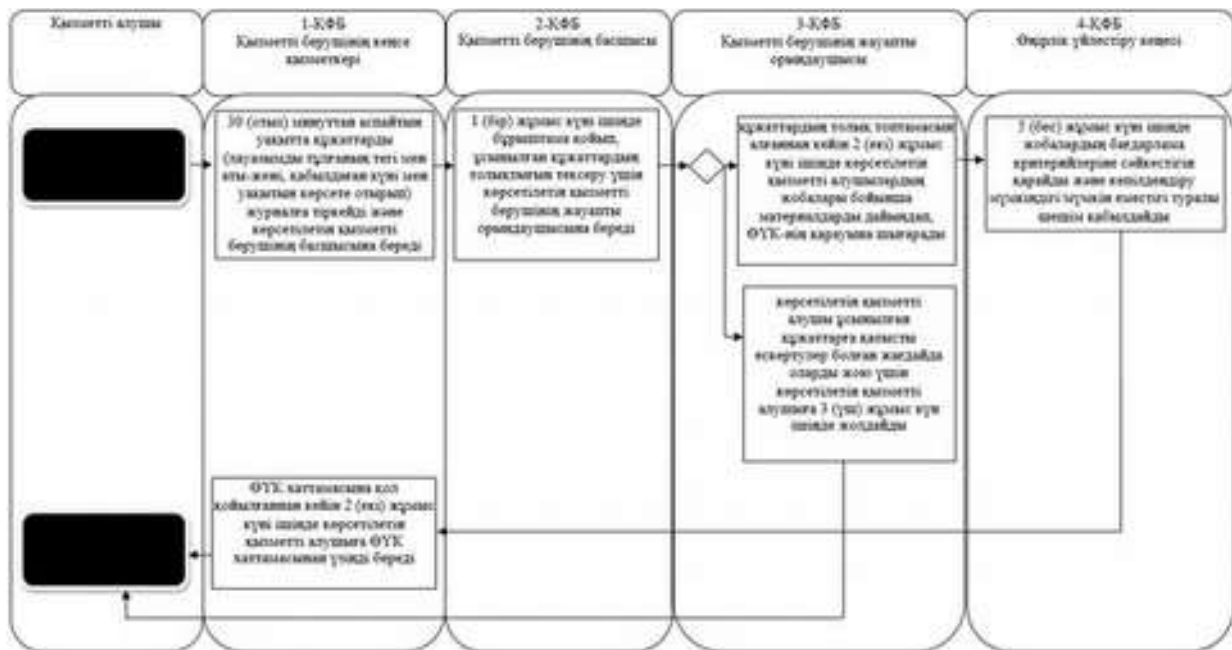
Қызметті алушы

1-ҚФБ
Қызметті берушінің кеңсе қызметкері

2-ҚФБ
Қызметті берушінің басшысы

3-ҚФБ
Қызметті берушінің жауапты орындаушысы

4-ҚФБ
Өңірлік үйлестіру кеңесі

30 (отыз) минуттан аспайтын уақытта құжаттарды (тапсырушы тұлғаның тегі мен аты-жөні, қабылданған күні мен уақытын көрсете отырып) журналға тіркейді және көрсетілетін қызметті берушінің басшысына береді

1 (бір) жұмыс күні ішінде бұрыштама қойып, ұсынылған құжаттардың толықтығын тексеру үшін көрсетілетін қызметті берушінің жауапты орындаушысына береді

құжаттардың толық топтамасын алғаннан кейін 2 (екі) жұмыс күні ішінде көрсетілетін қызметті алушылардың жобалары бойынша материалдарды дайындап, ӨҮК-нің қарауына шығарады

5 (бес) жұмыс күні ішінде жобалардың бағдарлама критерийлеріне сәйкестігін қарайды және кепілдендіру мүмкіндігі туралы немесе тұралы шешім қабылдайды

көрсетілетін қызметті алушы ұсынылған құжаттарға қатысты ескертулер болған жағдайда оларды жою үшін көрсетілетін қызметті алушыға 3 (үш) жұмыс күн ішінде жолдайды

ӨҮК хаттамасына қол қойылғаннан кейін 2 (екі) жұмыс күні ішінде көрсетілетін қызметті алушыға ӨҮК хаттамасының үзінді береді